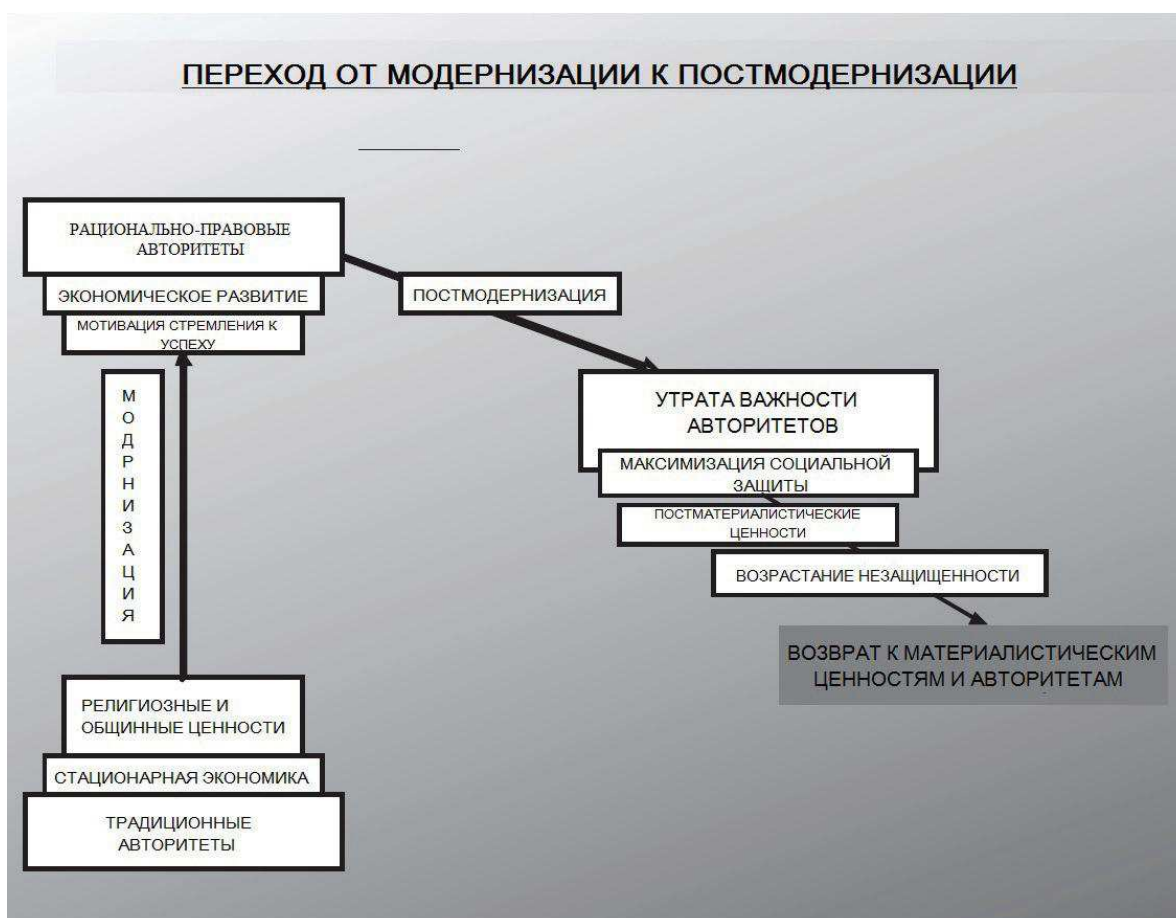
ПЕРЕХОД ОТ МОДЕРНИЗАЦИИ К ПОСТМОДЕРНИЗАЦИИ

РАЦИОНАЛЬНО-ПРАВОВЫЕ АВТОРИТЕТЫ

ЭКОНОМИЧЕСКОЕ РАЗВИТИЕ

МОТИВАЦИЯ СТРЕМЛЕНИЯ К УСПЕХУ

ПОСТМОДЕРНИЗАЦИЯ

МОДРНИЗАЦИЯ

УТРАТА ВАЖНОСТИ АВТОРИТЕТОВ

МАКСИМИЗАЦИЯ СОЦИАЛЬНОЙ ЗАЩИТЫ

ПОСТМАТЕРИАЛИСТИЧЕСКИЕ ЦЕННОСТИ

ВОЗРАСТАНИЕ НЕЗАЩИЩЕННОСТИ

ВОЗВРАТ К МАТЕРИАЛИСТИЧЕСКИМ ЦЕННОСТЯМ И АВТОРИТЕТАМ

РЕЛИГИОЗНЫЕ И ОБЩИННЫЕ ЦЕННОСТИ

СТАЦИОНАРНАЯ ЭКОНОМИКА

ТРАДИЦИОННЫЕ АВТОРИТЕТЫ